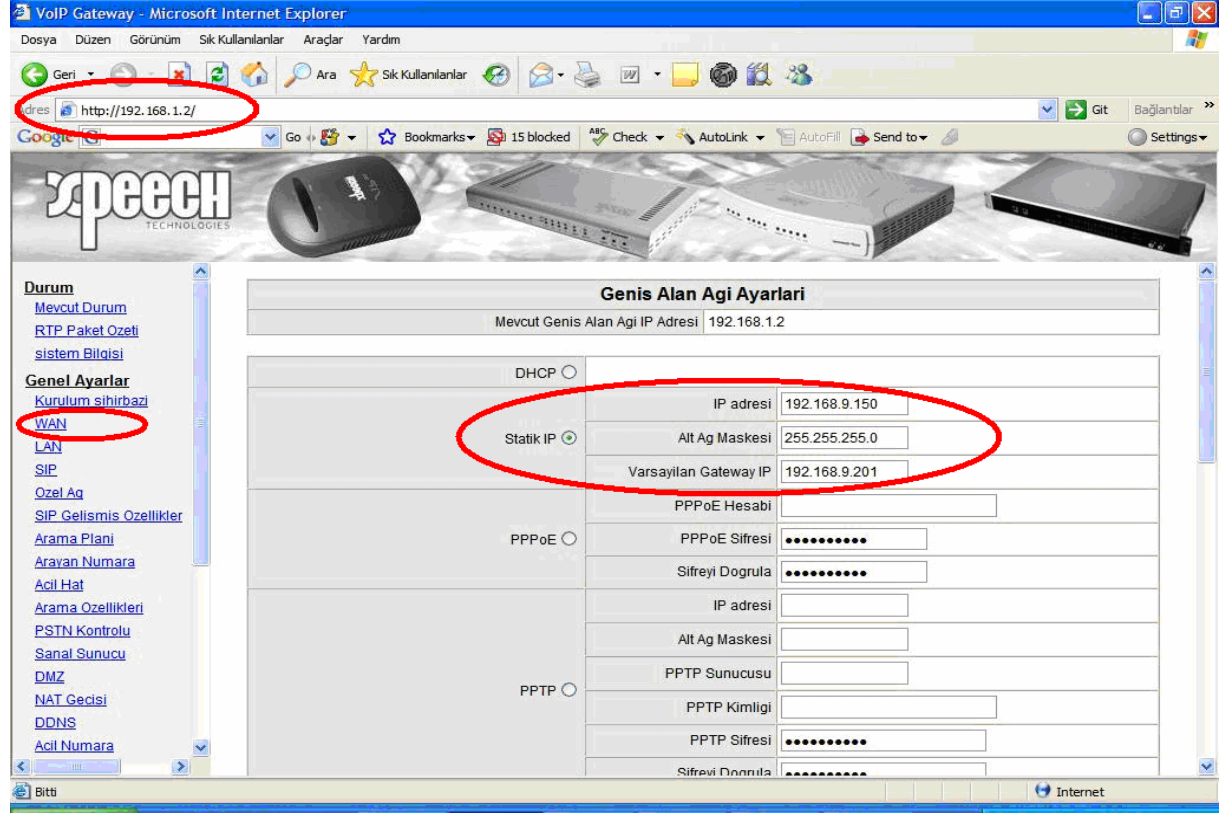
VoIP Gateway - Microsoft Internet Explorer

Dosya Düzen Görünüm Sık Kullanılanlar Araçlar Yardım

Geri Ara Sık Kullanılanlar

dres http://192.168.1.2/ Git Bağlantılar »

Google G Go Bookmarks 15 blocked Check AutoLink AutoFill Send to Settings

speech TECHNOLOGIES

Durum
Mevcut Durum
RTP Paket Ozeti
sistem Bilgisi
Genel Ayarlar
Kurulum sihirbazi
WAN
LAN
SIP
Ozel Ag
SIP Gelismis Ozellikler
Arama Plani
Arayan Numara
Acil Hat
Arama Ozellikleri
PSTN Kontrolu
Sanal Sunucu
DMZ
NAT Gecisi
DDNS
Acil Numara

Genis Alan Agi Ayarlari

| Mevcut Genis Alan Agi IP Adresi | 192.168.1.2 |
|---|---|

| | | |
|---|---|---|
| DHCP | | |
| Statik IP | IP adresi | 192.168.9.150 |
| | Alt Ag Maskesi | 255.255.255.0 |
| | Varsayilan Gateway IP | 192.168.9.201 |
| PPPoE | PPPoE Hesabi | |
| | PPPoE Sifresi | •••••••••• |
| | Sifreyi Dogrula | •••••••••• |
| PPTP | IP adresi | |
| | Alt Ag Maskesi | |
| | PPTP Sunucusu | |
| | PPTP Kimligi | |
| | PPTP Sifresi | •••••••••• |
| | Sifreyi Dogrula | •••••••••• |

Bitti Internet